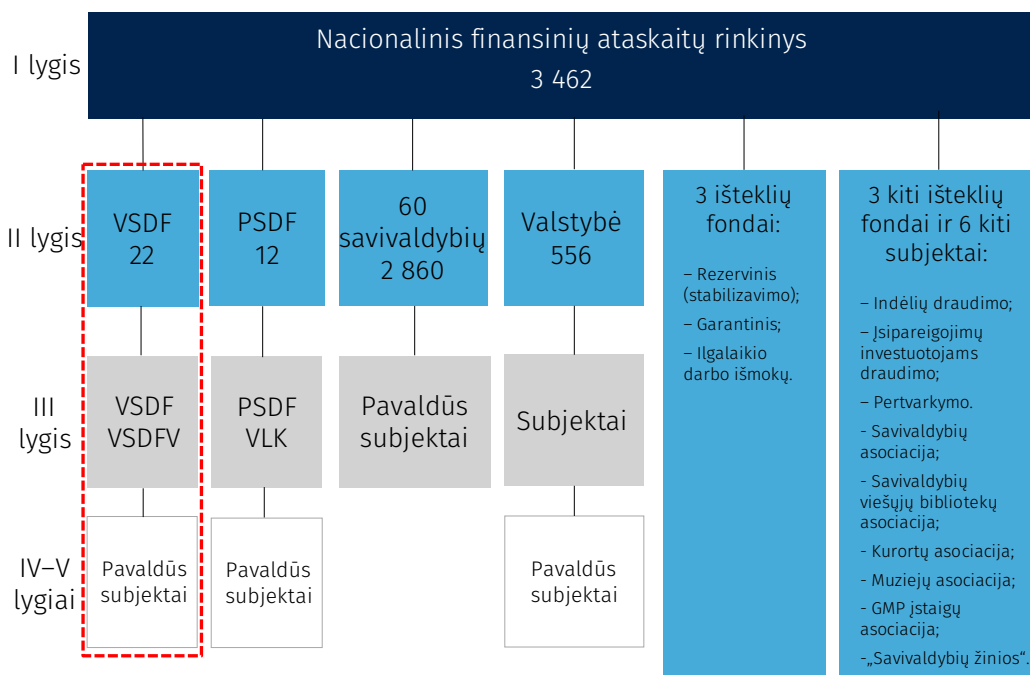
I lygis

Nacionalinis finansinių ataskaitų rinkinys
3 462

II lygis

VSDF
22

PSDF
12

60 savivaldybių
2 860

Valstybė
556

3 išteklių fondai:

– Rezervinis (stabilizavimo);

– Garantinis;

– Ilgalaikio darbo išmokų.

3 kiti išteklių fondai ir 6 kiti subjektai:

– Indėlių draudimo;

– Įsipareigojimų investuotojams draudimo;

– Pertvarkymo.

– Savivaldybių asociacija;

– Savivaldybių viešųjų bibliotekų asociacija;

– Kurortų asociacija;

– Muziejų asociacija;

– GMP įstaigų asociacija;

-„Savivaldybių žinios".

III lygis

VSDF
VSDFV

PSDF
VLK

Pavaldūs subjektai

Subjektai

IV–V lygiai

Pavaldūs subjektai

Pavaldūs subjektai

Pavaldūs subjektai